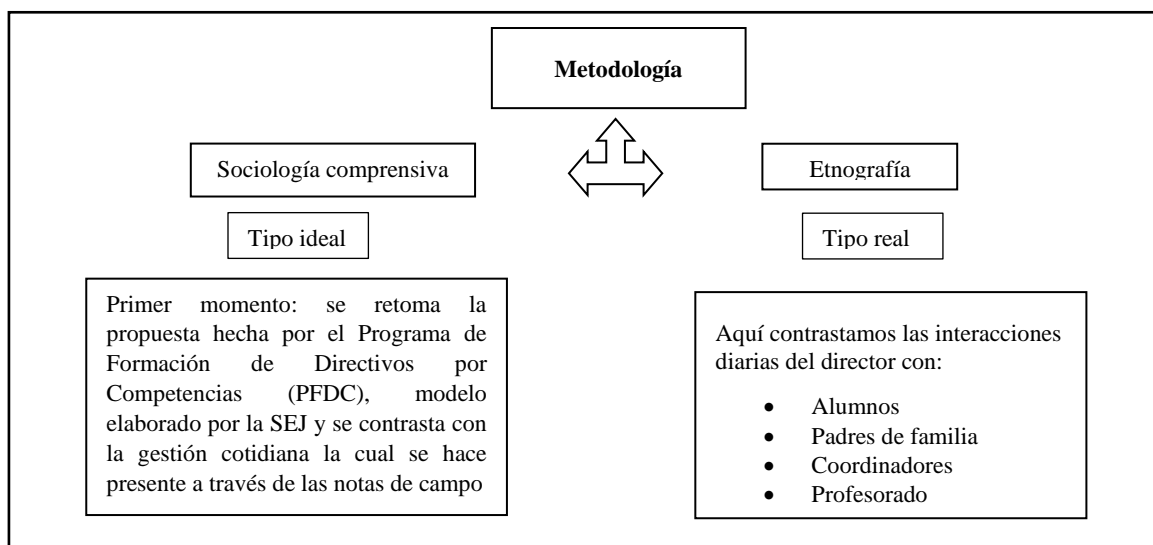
Metodología

Sociología comprensiva

Tipo ideal

Primer momento: se retoma la propuesta hecha por el Programa de Formación de Directivos por Competencias (PFDC), modelo elaborado por la SEJ y se contrasta con la gestión cotidiana la cual se hace presente a través de las notas de campo

Etnografía

Tipo real

Aquí contrastamos las interacciones diarias del director con:

- Alumnos
- Padres de familia
- Coordinadores
- Profesorado